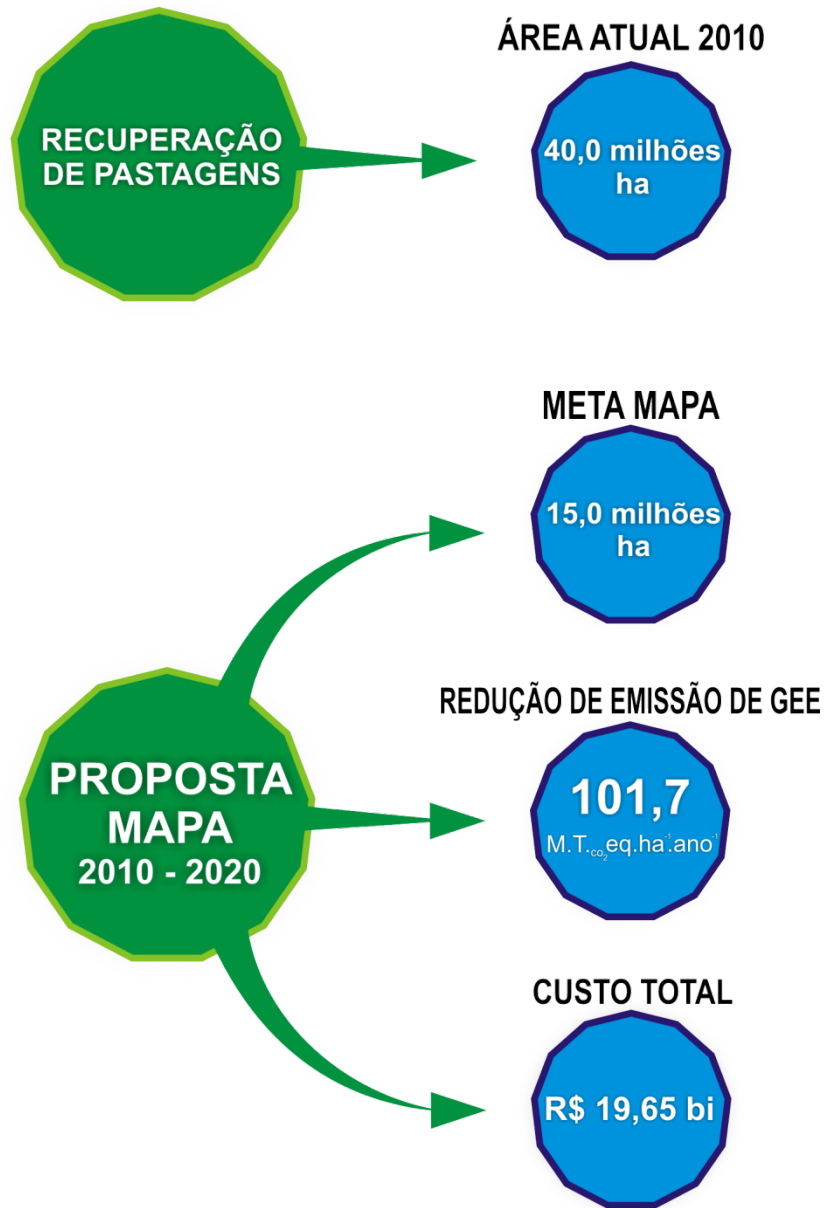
RECUPERAÇÃO DE PASTAGENS

ÁREA ATUAL 2010

40,0 milhões ha

META MAPA

15,0 milhões ha

PROPOSTA MAPA 2010 - 2020

REDUÇÃO DE EMISSÃO DE GEE

101,7

M.T.$_{CO_2}$eq.ha$^{-1}$.ano$^{-1}$

CUSTO TOTAL

R$ 19,65 bi